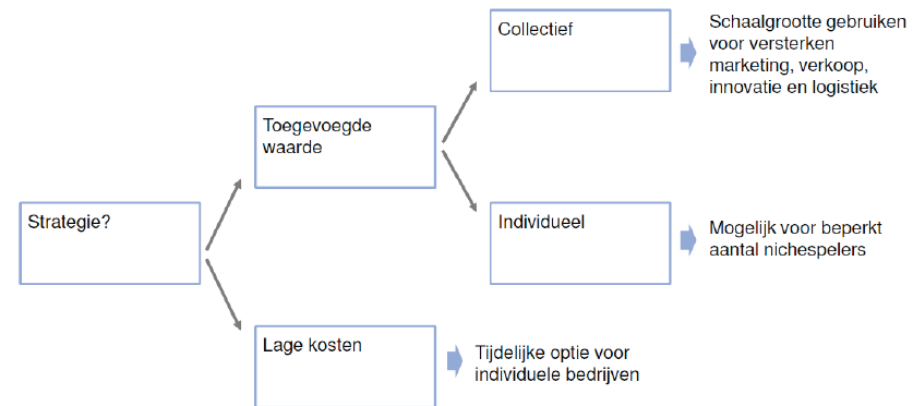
Strategie?

Toegevoegde waarde

Collectief

Schaalgrootte gebruiken voor versterken marketing, verkoop, innovatie en logistiek

Individueel

Mogelijk voor beperkt aantal nichespelers

Lage kosten

Tijdelijke optie voor individuele bedrijven